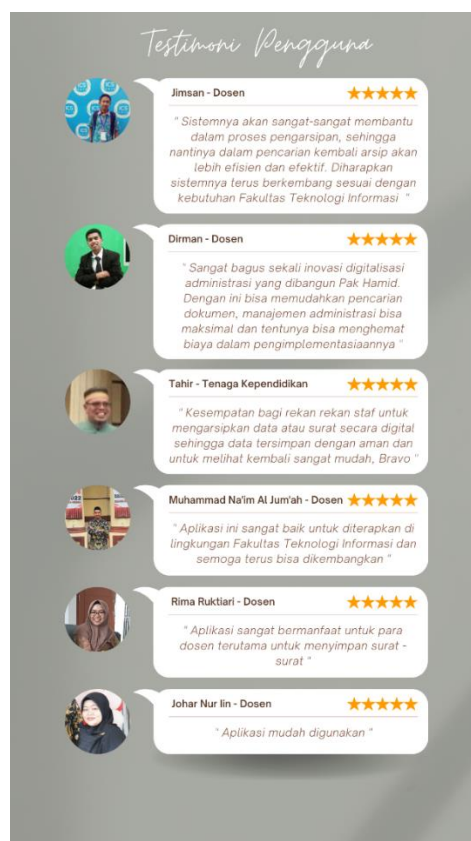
Testimoni Pengguna

Jimsan - Dosen ★★★★★

" Sistemnya akan sangat-sangat membantu dalam proses pengarsipan, sehingga nantinya dalam pencarian kembali arsip akan lebih efisien dan efektif. Diharapkan sistemnya terus berkembang sesuai dengan kebutuhan Fakultas Teknologi Informasi "

Dirman - Dosen ★★★★★

" Sangat bagus sekali inovasi digitalisasi administrasi yang dibangun Pak Hamid. Dengan ini bisa memudahkan pencarian dokumen, manajemen administrasi bisa maksimal dan tentunya bisa menghemat biaya dalam pengimplementasiaannya "

Tahir - Tenaga Kependidikan ★★★★★

" Kesempatan bagi rekan rekan staf untuk mengarsipkan data atau surat secara digital sehingga data tersimpan dengan aman dan untuk melihat kembali sangat mudah, Bravo "

Muhammad Na'im Al Jum'ah - Dosen ★★★★★

" Aplikasi ini sangat baik untuk diterapkan di lingkungan Fakultas Teknologi Informasi dan semoga terus bisa dikembangkan "

Rima Ruktiari - Dosen ★★★★★

" Aplikasi sangat bermanfaat untuk para dosen terutama untuk menyimpan surat - surat "

Johar Nur lin - Dosen ★★★★★

" Aplikasi mudah digunakan "